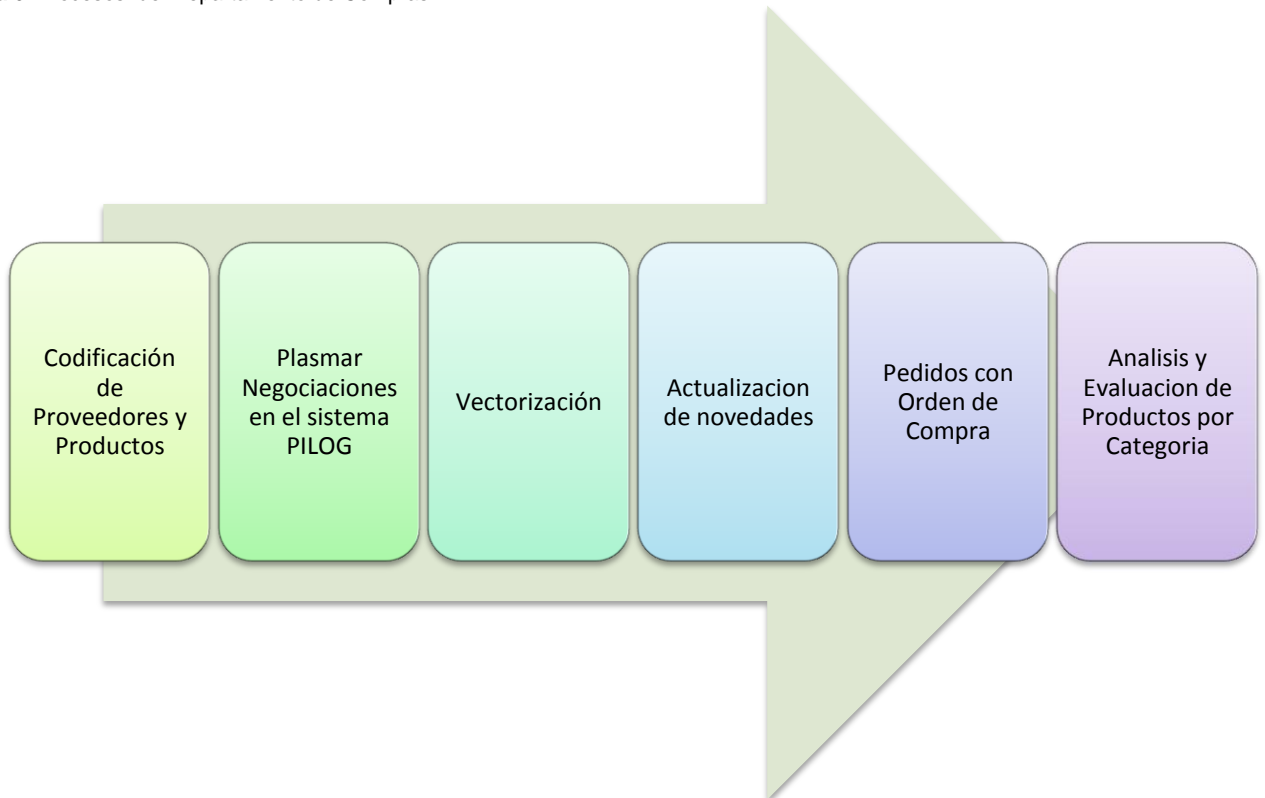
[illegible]

Codificación de Proveedores y Productos

Plasmar Negociaciones en el sistema PILOG

Vectorización

Actualizacion de novedades

Pedidos con Orden de Compra

Analisis y Evaluacion de Productos por Categoria